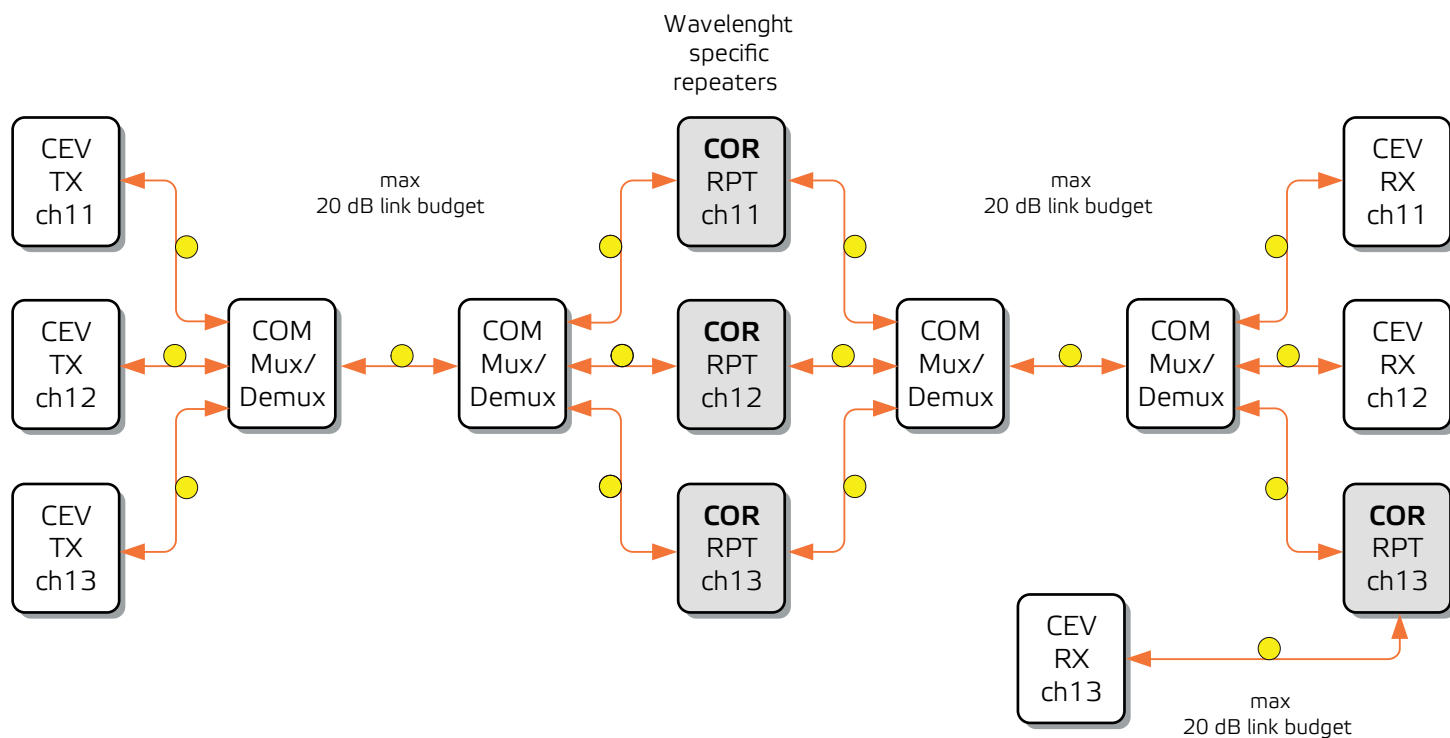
Wavelenght specific repeaters

CEV TX ch11

CEV TX ch12

CEV TX ch13

COM Mux/ Demux

max 20 dB link budget

COM Mux/ Demux

COR RPT ch11

COR RPT ch12

COR RPT ch13

COM Mux/ Demux

max 20 dB link budget

COM Mux/ Demux

CEV RX ch11

CEV RX ch12

COR RPT ch13

CEV RX ch13

max 20 dB link budget